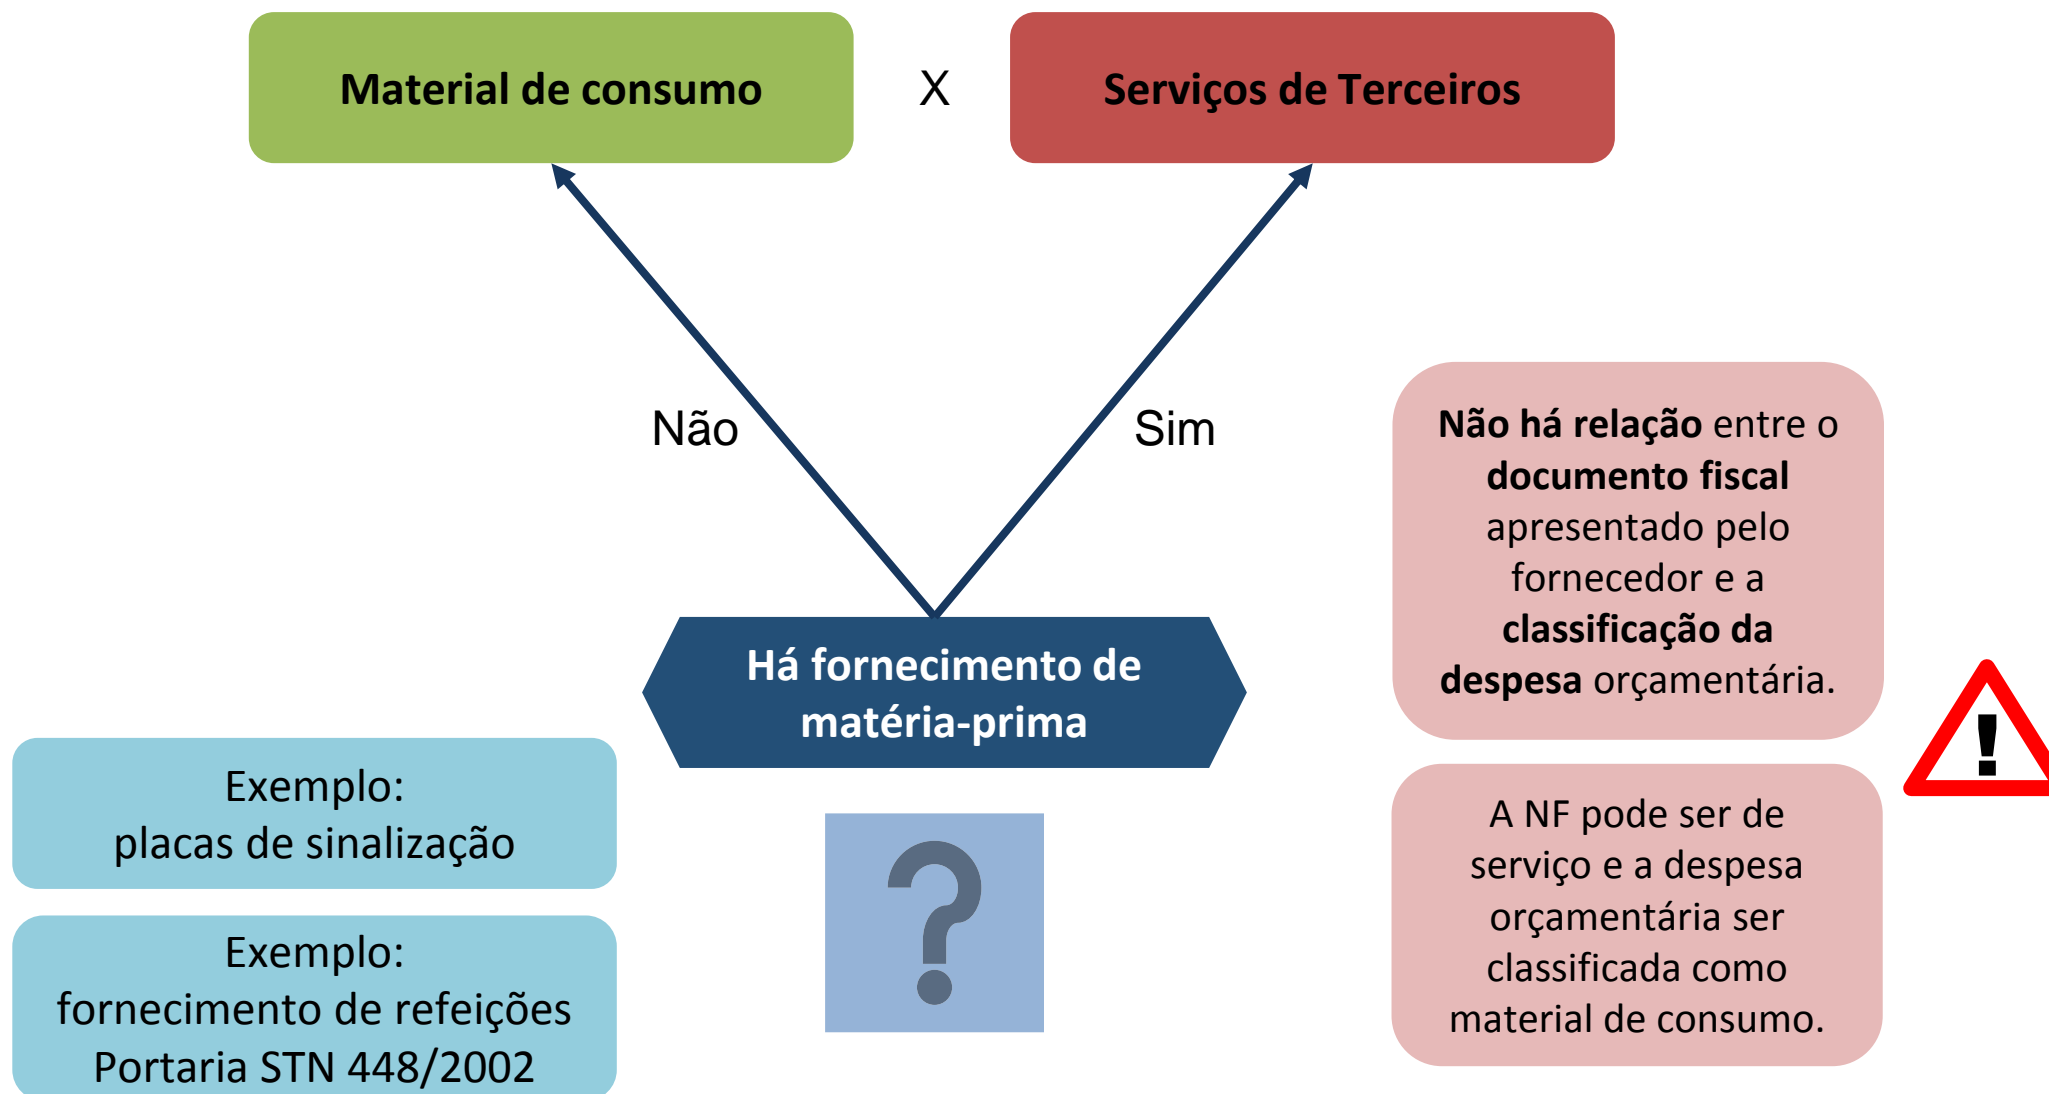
Material de consumo

X

Serviços de Terceiros

Não

Sim

Não há relação entre o documento fiscal apresentado pelo fornecedor e a classificação da despesa orçamentária.

Há fornecimento de matéria-prima

Exemplo:
placas de sinalização

Exemplo:
fornecimento de refeições
Portaria STN 448/2002

?

A NF pode ser de serviço e a despesa orçamentária ser classificada como material de consumo.

!